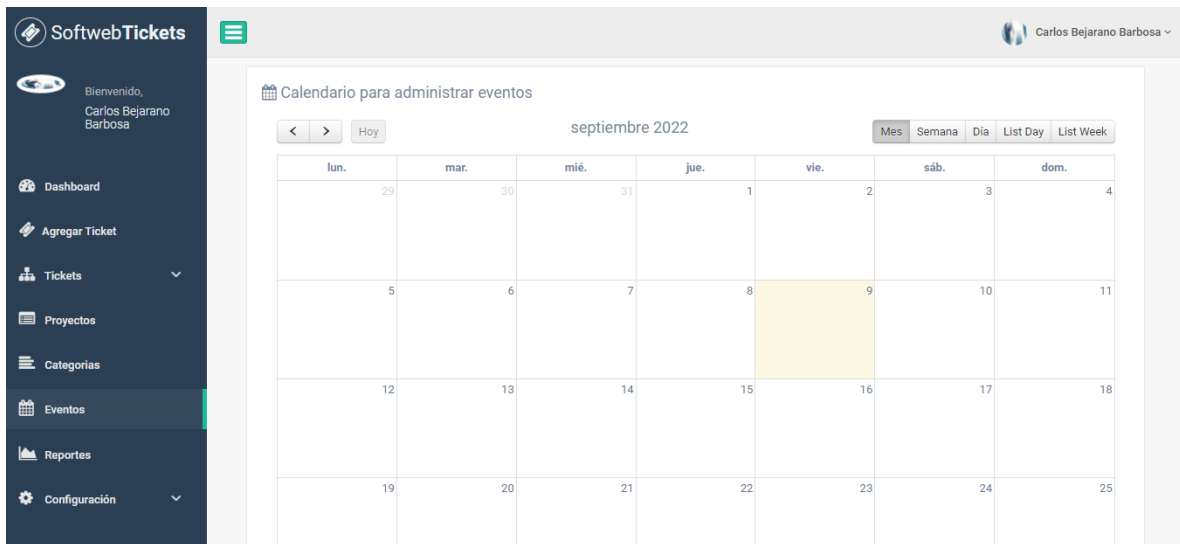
SoftwebTickets

Bienvenido,
Carlos Bejarano Barbosa

Dashboard
Agregar Ticket
Tickets
Proyectos
Categorias
Eventos
Reportes
Configuración

Carlos Bejarano Barbosa

Calendario para administrar eventos

< > Hoy

septiembre 2022

Mes Semana Día List Day List Week

| lun. | mar. | mié. | jue. | vie. | sáb. | dom. |
|---|---|---|---|---|---|---|
| 29 | 30 | 31 | 1 | 2 | 3 | 4 |
| 5 | 6 | 7 | 8 | 9 | 10 | 11 |
| 12 | 13 | 14 | 15 | 16 | 17 | 18 |
| 19 | 20 | 21 | 22 | 23 | 24 | 25 |